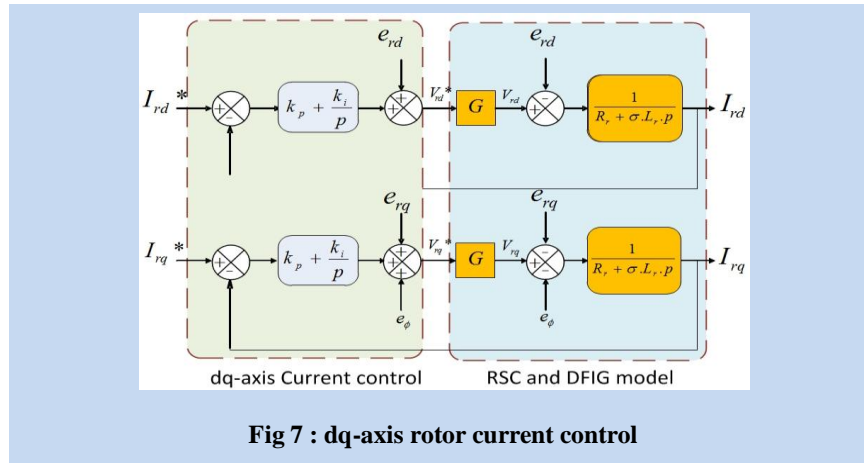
$I_{rd}$ *

+

-

$k_p + \frac{k_i}{p}$

$e_{rd}$

+

+

$V_{rd}$*

G

$V_{rd}$

$e_{rd}$

+

-

$\frac{1}{R_r + \sigma.L_r.p}$

$I_{rd}$

$I_{rq}$ *

+

-

$k_p + \frac{k_i}{p}$

$e_{rq}$

+

+

+

$e_\phi$

$V_{rq}$*

G

$V_{rq}$

$e_{rq}$

+

-

-

$e_\phi$

$\frac{1}{R_r + \sigma.L_r.p}$

$I_{rq}$

dq-axis Current control

RSC and DFIG model

Fig 7 : dq-axis rotor current control